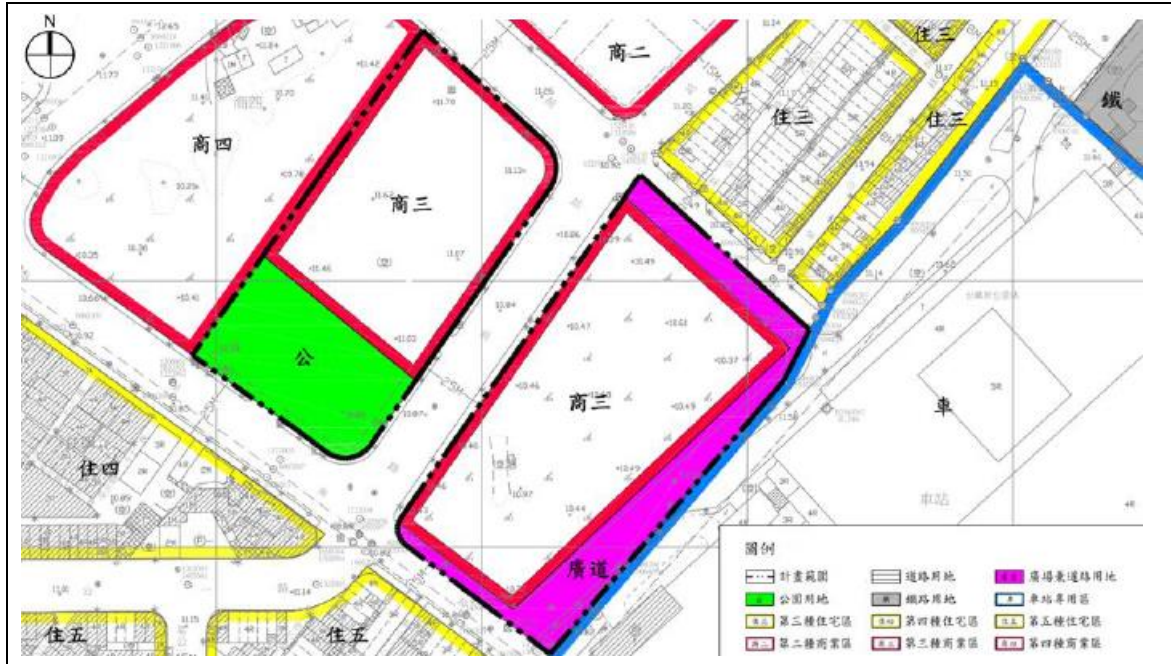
N

高二

住三

鐵

住三

住三

高四

高三

公

高三

車

住四

廣道

車站

住五

住五

圖例

計畫範圍

道路用地

廣場兼道路用地

公 公園用地

鐵 鐵路用地

車 車站專用區

住二 第二種住宅區

住四 第四種住宅區

住五 第五種住宅區

商二 第二種商業區

商三 第三種商業區

商四 第四種商業區